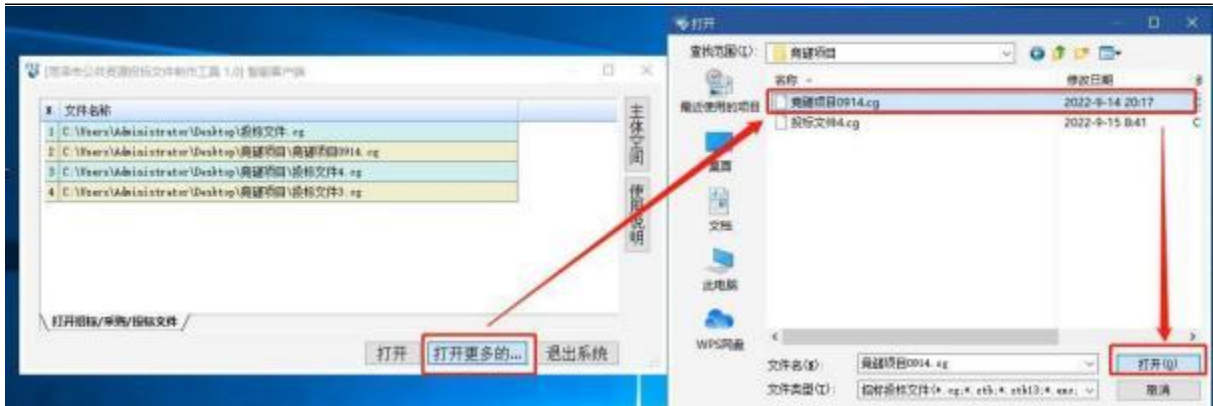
[菏泽市公共资源投标文件制作工具 1.0] 智能客户端

| # | 文件名称 |
|---|---|
| 1 | C:\Users\Administrator\Desktop\投标文件.cg |
| 2 | C:\Users\Administrator\Desktop\房建项目\房建项目0914.cg |
| 3 | C:\Users\Administrator\Desktop\房建项目\投标文件4.cg |
| 4 | C:\Users\Administrator\Desktop\房建项目\投标文件3.cg |

主体空间

使用说明

打开招标/采购/投标文件

打开

打开更多的...

退出系统

打开

查找范围(I): 房建项目

最近使用的项目

桌面

文档

此电脑

WPS网盘

| 名称 | 修改日期 |
|---|---|
| 房建项目0914.cg | 2022-9-14 20:17 |
| 投标文件4.cg | 2022-9-15 8:41 |

文件名(N): 房建项目0914.cg

文件类型(T): 招标投标文件(*.cg;*.ctb;*.ctb13;*.ems;

打开(O)

取消